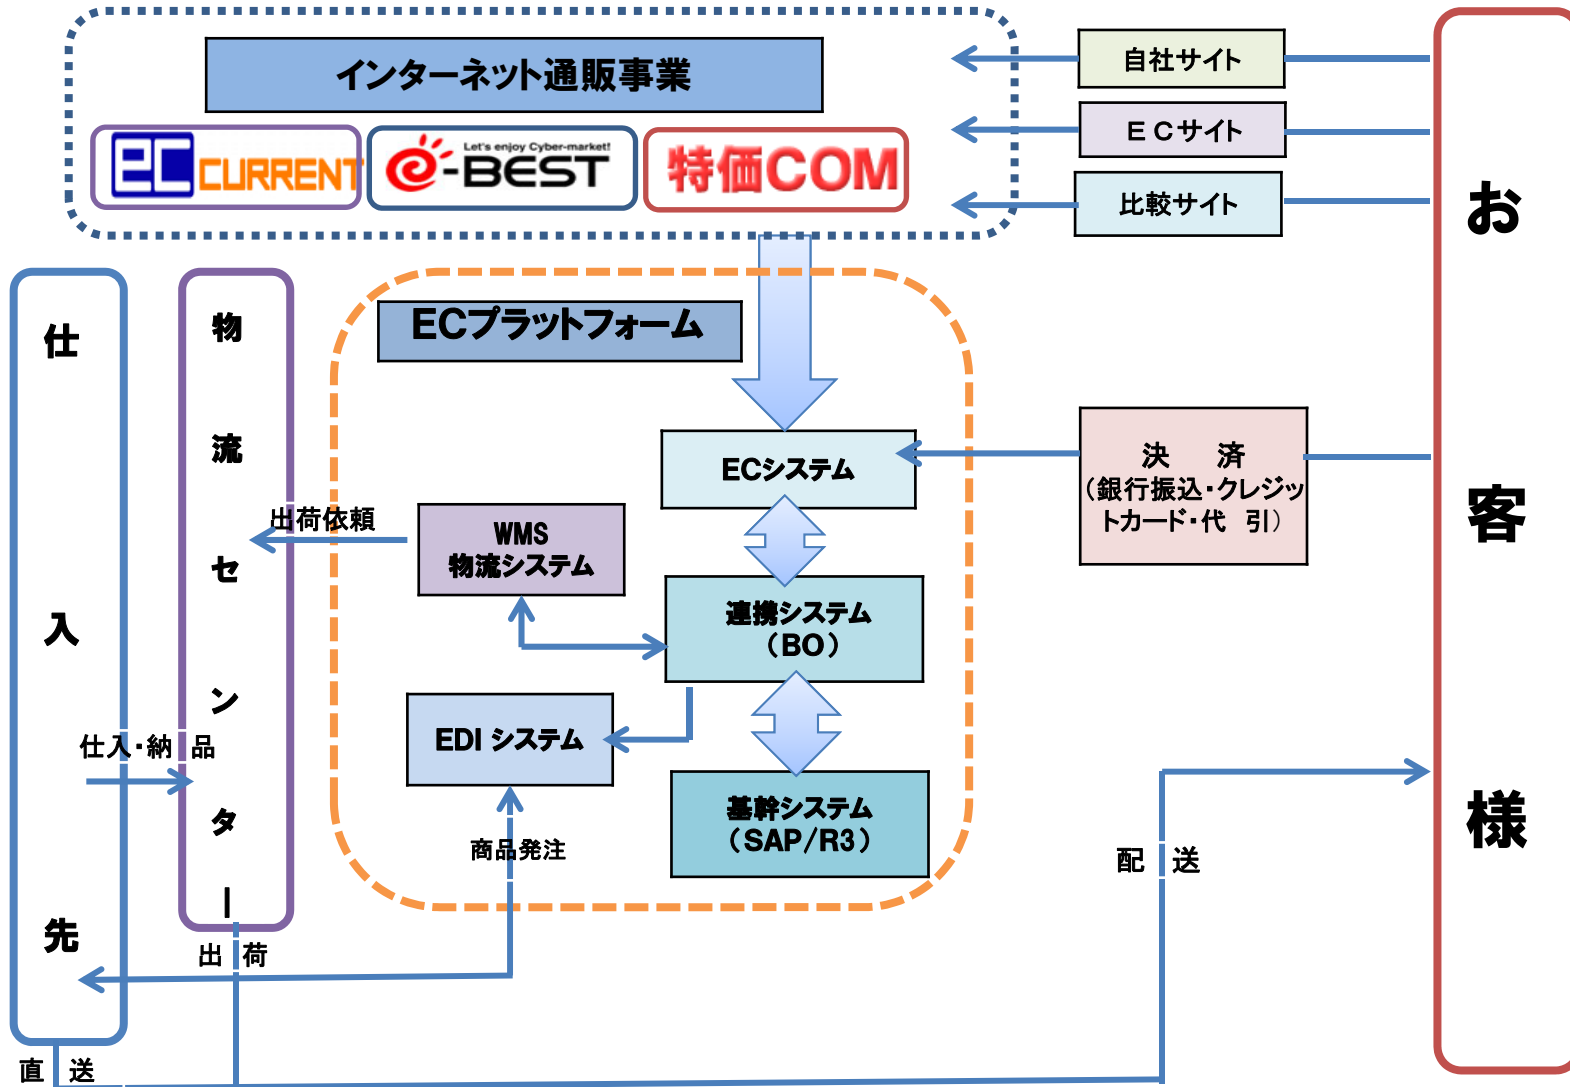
インターネット通販事業

EC CURRENT

e-BEST Let's enjoy Cyber-market!

特価COM

自社サイト

ＥＣサイト

比較サイト

お

客

様

仕

入

先

物

流

セ

ン

タ

ー

ECプラットフォーム

ECシステム

決　済（銀行振込・クレジットカード・代　引）

出荷依頼

WMS 物流システム

連携システム（BO）

EDI システム

基幹システム（SAP/R3）

仕入・納　品

商品発注

配　送

出　荷

直　送